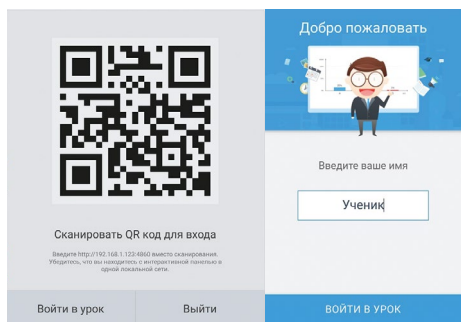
Сканировать QR код для входа

Введите http://192.168.1.123:4860 вместо сканирования. Убедитесь, что вы находитесь с интерактивной панелью в одной локальной сети.

Войти в урок

Выйти

Добро пожаловать

Введите ваше имя

Ученик

ВОЙТИ В УРОК